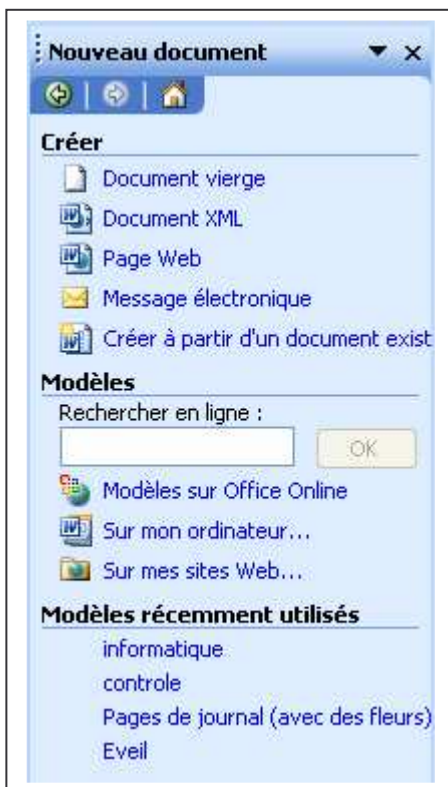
Nouveau document

Créer

Document vierge

Document XML

Page Web

Message électronique

Créer à partir d'un document exist

Modèles

Rechercher en ligne :

OK

Modèles sur Office Online

Sur mon ordinateur...

Sur mes sites Web...

Modèles récemment utilisés

informatique

controle

Pages de journal (avec des fleurs)

Eveil